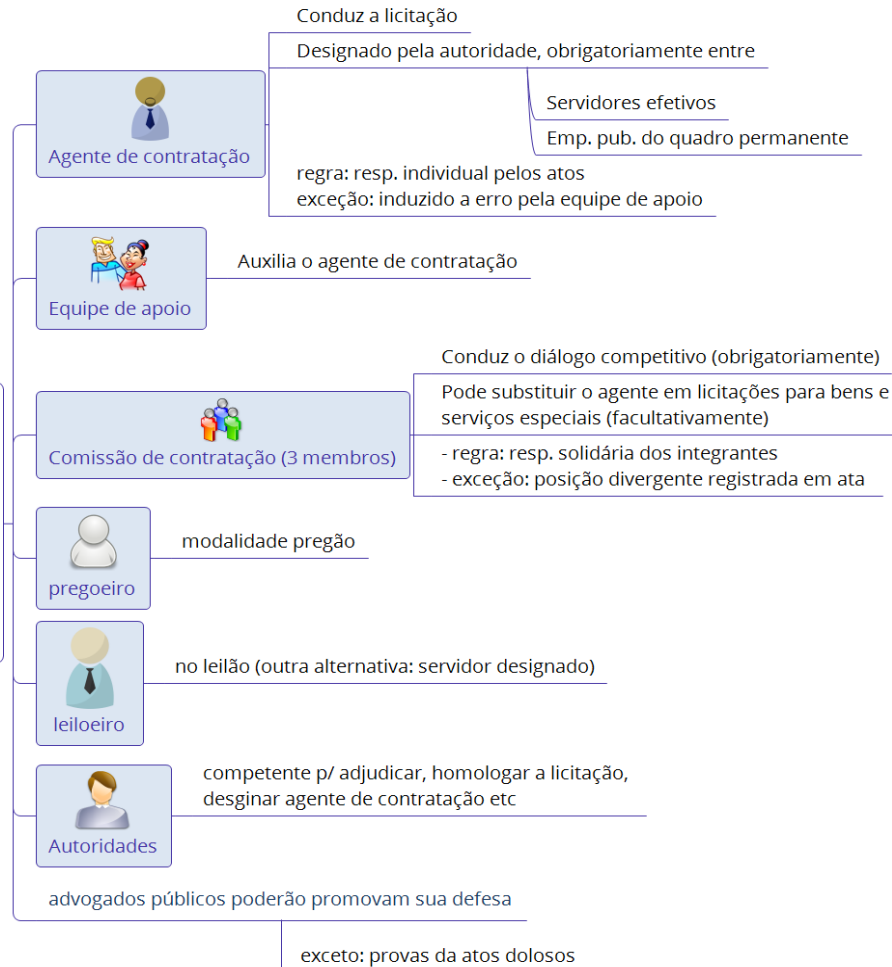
Agente de contratação

Conduz a licitação

Designado pela autoridade, obrigatoriamente entre

Servidores efetivos

Emp. pub. do quadro permanente

regra: resp. individual pelos atos
exceção: induzido a erro pela equipe de apoio

Equipe de apoio

Auxilia o agente de contratação

Comissão de contratação (3 membros)

Conduz o diálogo competitivo (obrigatoriamente)

Pode substituir o agente em licitações para bens e serviços especiais (facultativamente)

- regra: resp. solidária dos integrantes
- exceção: posição divergente registrada em ata

pregoeiro

modalidade pregão

leiloeiro

no leilão (outra alternativa: servidor designado)

Autoridades

competente p/ adjudicar, homologar a licitação, desginar agente de contratação etc

advogados públicos poderão promovam sua defesa

exceto: provas da atos dolosos